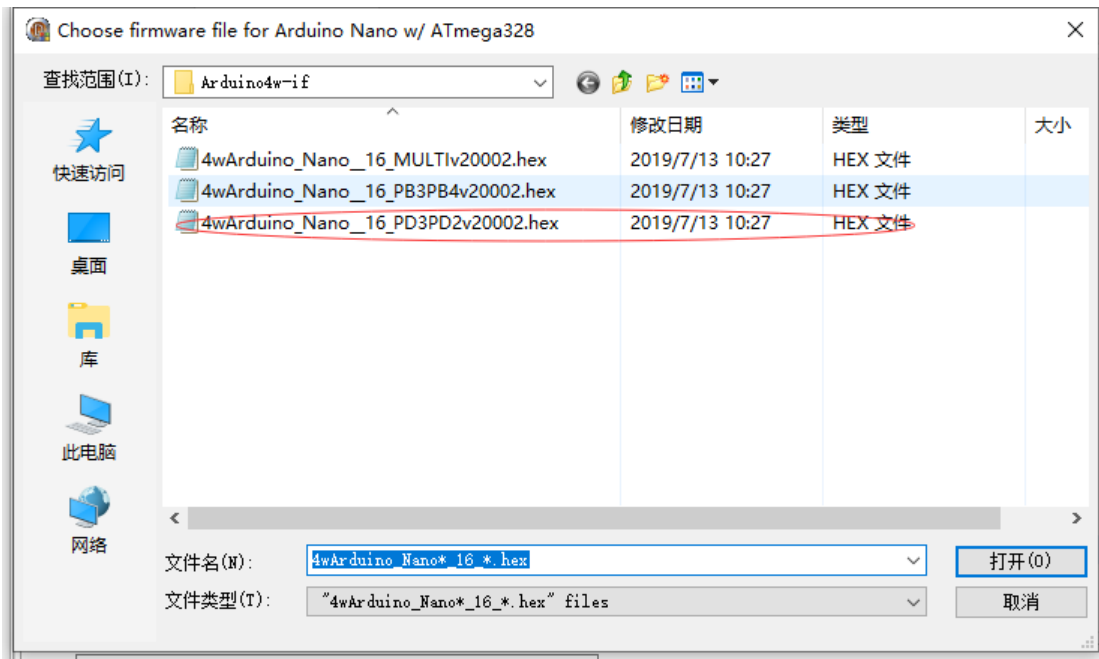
Choose firmware file for Arduino Nano w/ ATmega328

查找范围(I): Arduino4w-if

快速访问
桌面
库
此电脑
网络

| 名称 | 修改日期 | 类型 | 大小 |
|---|---|---|---|
| 4wArduino_Nano__16_MULTIv20002.hex | 2019/7/13 10:27 | HEX 文件 | |
| 4wArduino_Nano__16_PB3PB4v20002.hex | 2019/7/13 10:27 | HEX 文件 | |
| 4wArduino_Nano__16_PD3PD2v20002.hex | 2019/7/13 10:27 | HEX 文件 | |

文件名(N): 4wArduino_Nano*_16_*.hex
文件类型(T): "4wArduino_Nano*_16_*.hex" files
打开(O)
取消